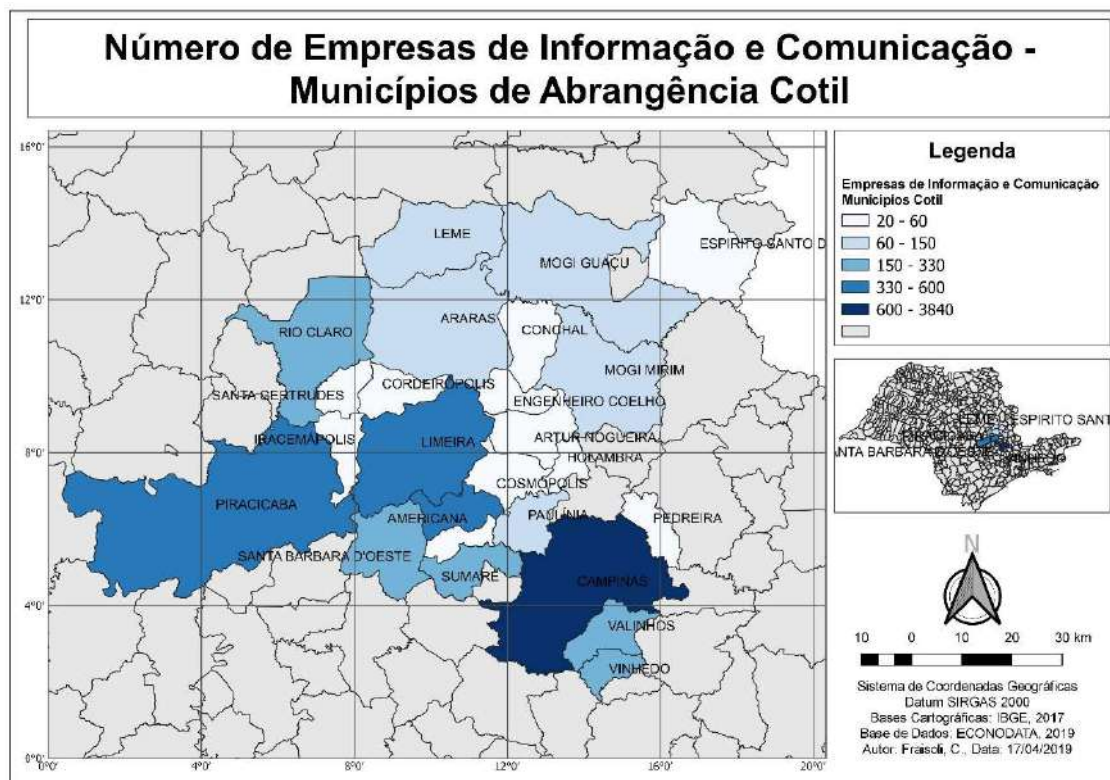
Número de Empresas de Informação e Comunicação - Municípios de Abrangência Cotil

16°0'
12°0'
8°0'
4°0'
0°0'
0°0'
4°0'
8°0'
12°0'
16°0'
20°0'

LEME
MOGI GUAÇU
ESPIRITO SANTO D
RIO CLARO
ARARAS
CONCHAL
MOGI MIRIM
SANTA GERTRUDES
CORDEIRÓPOLIS
ENGENHEIRO COELHO
IRACEMÁPOLIS
LIMEIRA
ARTUR NOGUEIRA
HOLAMBRA
COSMÓPOLIS
PIRACICABA
AMERICANA
PAULÍNIA
PEDREIRA
SANTA BÁRBARA D'OESTE
SUMARÉ
CAMPINAS
VALINHOS
VINHEDO

Legenda
Empresas de Informação e Comunicação Municípios Cotil
20 - 60
60 - 150
150 - 330
330 - 600
600 - 3840

LEME
ESPIRITO SANT
ANTA BARBARA D'OESTE

N

10 0 10 20 30 km

Sistema de Coordenadas Geográficas
Datum SIRGAS 2000
Bases Cartográficas: IBGE, 2017
Base de Dados: ECONODATA, 2019
Autor: Fraisoli, C., Data: 17/04/2019